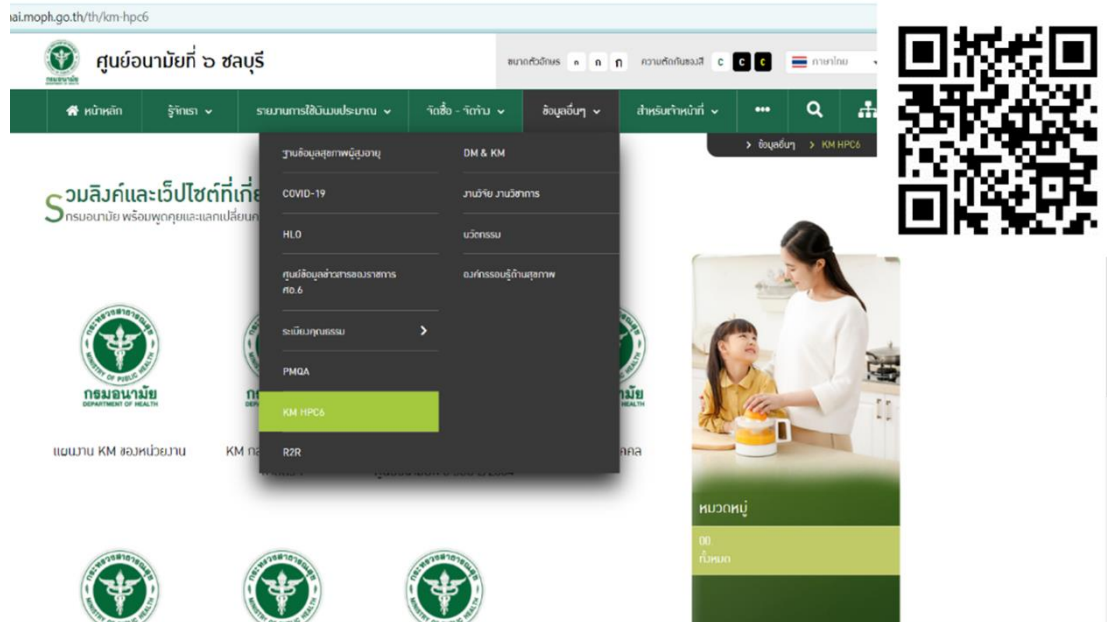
ai.moph.go.th/th/km-hpc6

ศูนย์อนามัยที่ ๖ ชลบุรี

ขนาดตัวอักษร ก ก ก ความตัดกันของสี C C C ภาษาไทย

หน้าหลัก รู้จักเรา รายงานการใช้งบประมาณ จัดซื้อ - จัดจ้าง ข้อมูลอื่นๆ สำหรับเจ้าหน้าที่ •••

> ข้อมูลอื่นๆ > KM HPC6

รวมลิงค์และเว็ปไซต์ที่เกี่ย
กรมอนามัย พร้อมพูดคุยและแลกเปลี่ยนค

ฐานข้อมูลสุขภาพผู้สูงอายุ
COVID-19
HLO
ศูนย์ข้อมูลข่าวสารของราชการ ศอ.6
ระเบียบคุณธรรม
PMQA
KM HPC6
R2R

DM & KM
งานวิจัย งานวิชาการ
นวัตกรรม
องค์กรรอบรู้ด้านสุขภาพ

กรมอนามัย
DEPARTMENT OF HEALTH

MINISTRY OF PUBLIC HEALTH

แผนงาน KM ของหน่วยงาน

KM ก

คล

หมวดหมู่
00
ทั้งหมด